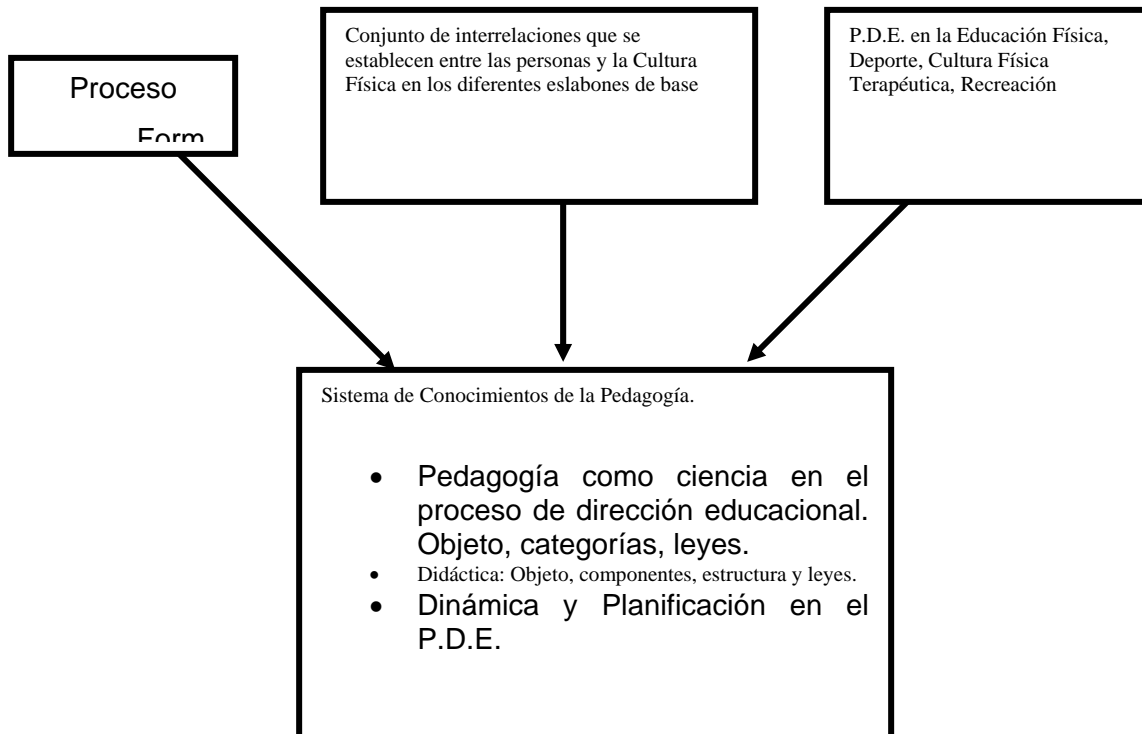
Proceso

Form

Conjunto de interrelaciones que se establecen entre las personas y la Cultura Física en los diferentes eslabones de base

P.D.E. en la Educación Física, Deporte, Cultura Física Terapéutica, Recreación

Sistema de Conocimientos de la Pedagogía.

- Pedagogía como ciencia en el proceso de dirección educacional. Objeto, categorías, leyes.
- Didáctica: Objeto, componentes, estructura y leyes.
- Dinámica y Planificación en el P.D.E.